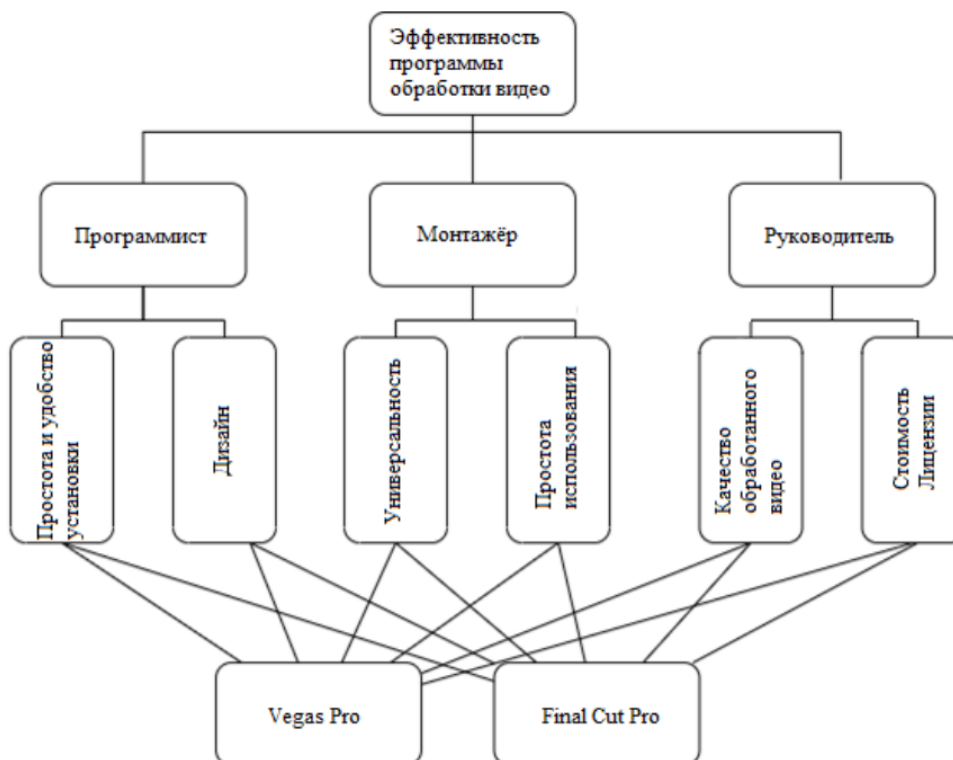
Эффективность программы обработки видео

Программист

Монтажёр

Руководитель

Простота и удобство установки

Дизайн

Универсальность

Простота использования

Качество обработанного видео

Стоимость Лицензии

Vegas Pro

Final Cut Pro